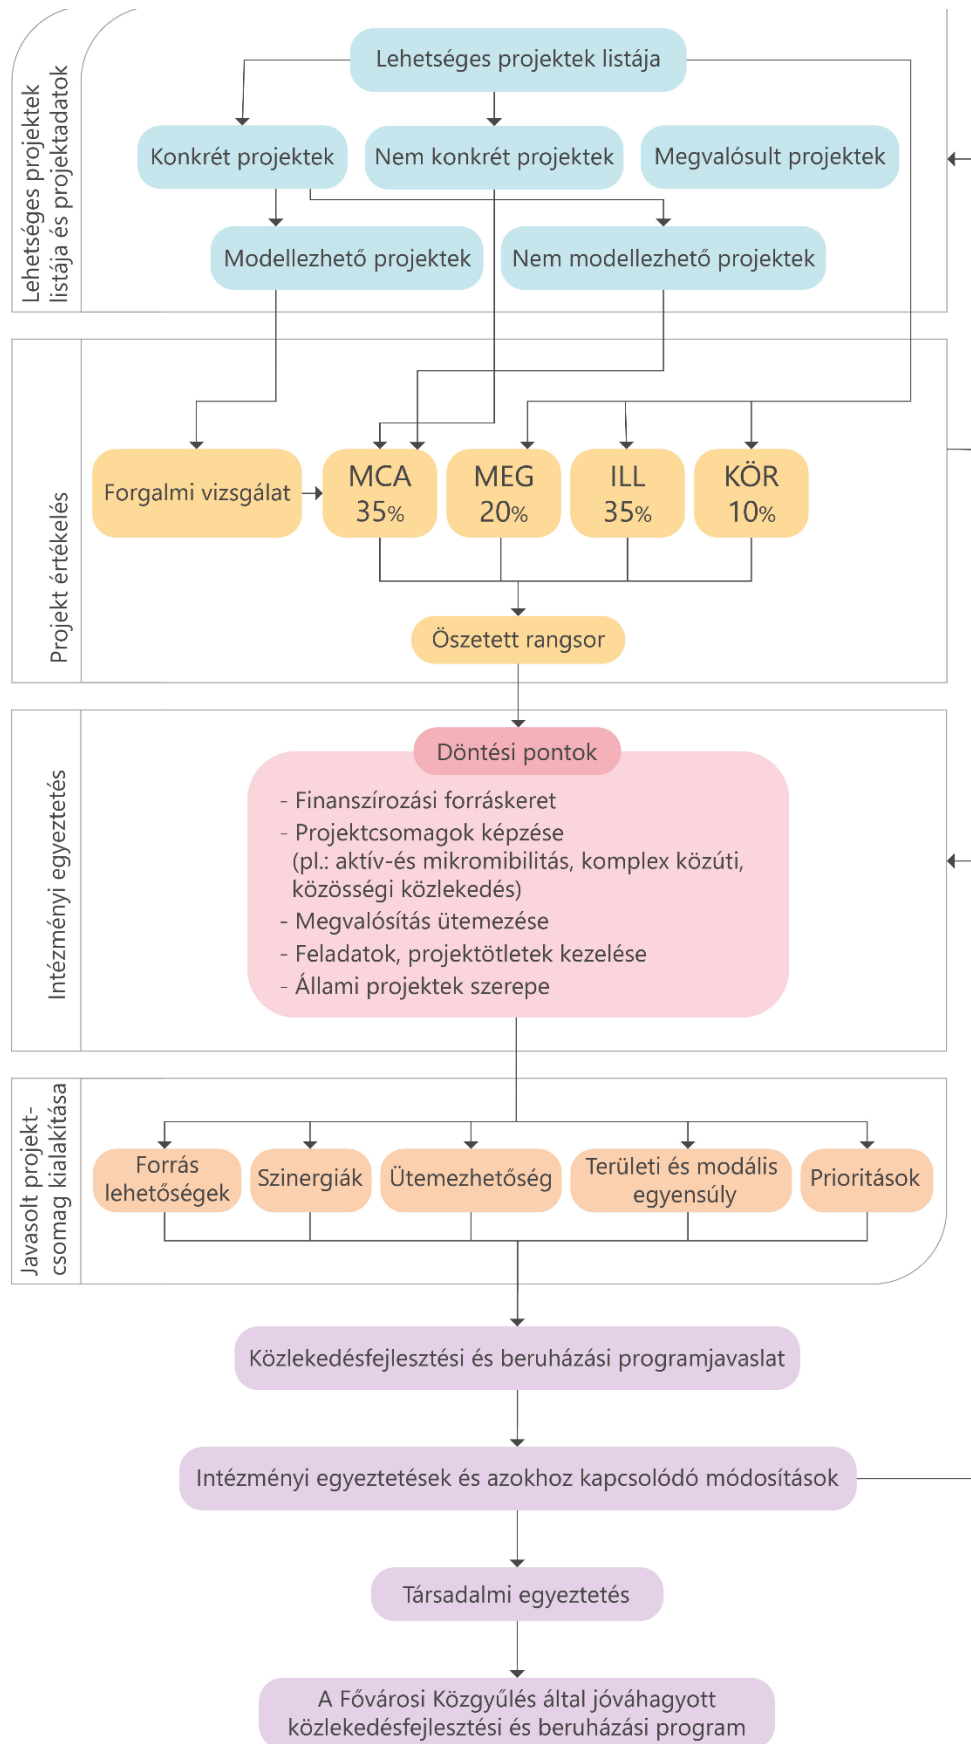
Lehetséges projektek listája és projektadatok

Lehetséges projektek listája

Konkrét projektek

Nem konkrét projektek

Megvalósult projektek

Modellezhető projektek

Nem modellezhető projektek

Projekt értékelés

Forgalmi vizsgálat

MCA 35%

MEG 20%

ILL 35%

KÖR 10%

Öszetett rangsor

Intézményi egyeztetés

Döntési pontok

- Finanszírozási forráskeret
- Projektcsomagok képzése (pl.: aktív-és mikromibilitás, komplex közúti, közösségi közlekedés)
- Megvalósítás ütemezése
- Feladatok, projektötletek kezelése
- Állami projektek szerepe

Javasolt projektcsomag kialakítása

Forrás lehetőségek

Szinergiák

Ütemezhetőség

Területi és modális egyensúly

Prioritások

Közlekedésfejlesztési és beruházási programjavaslat

Intézményi egyeztetések és azokhoz kapcsolódó módosítások

Társadalmi egyeztetés

A Fővárosi Közgyűlés által jóváhagyott közlekedésfejlesztési és beruházási program